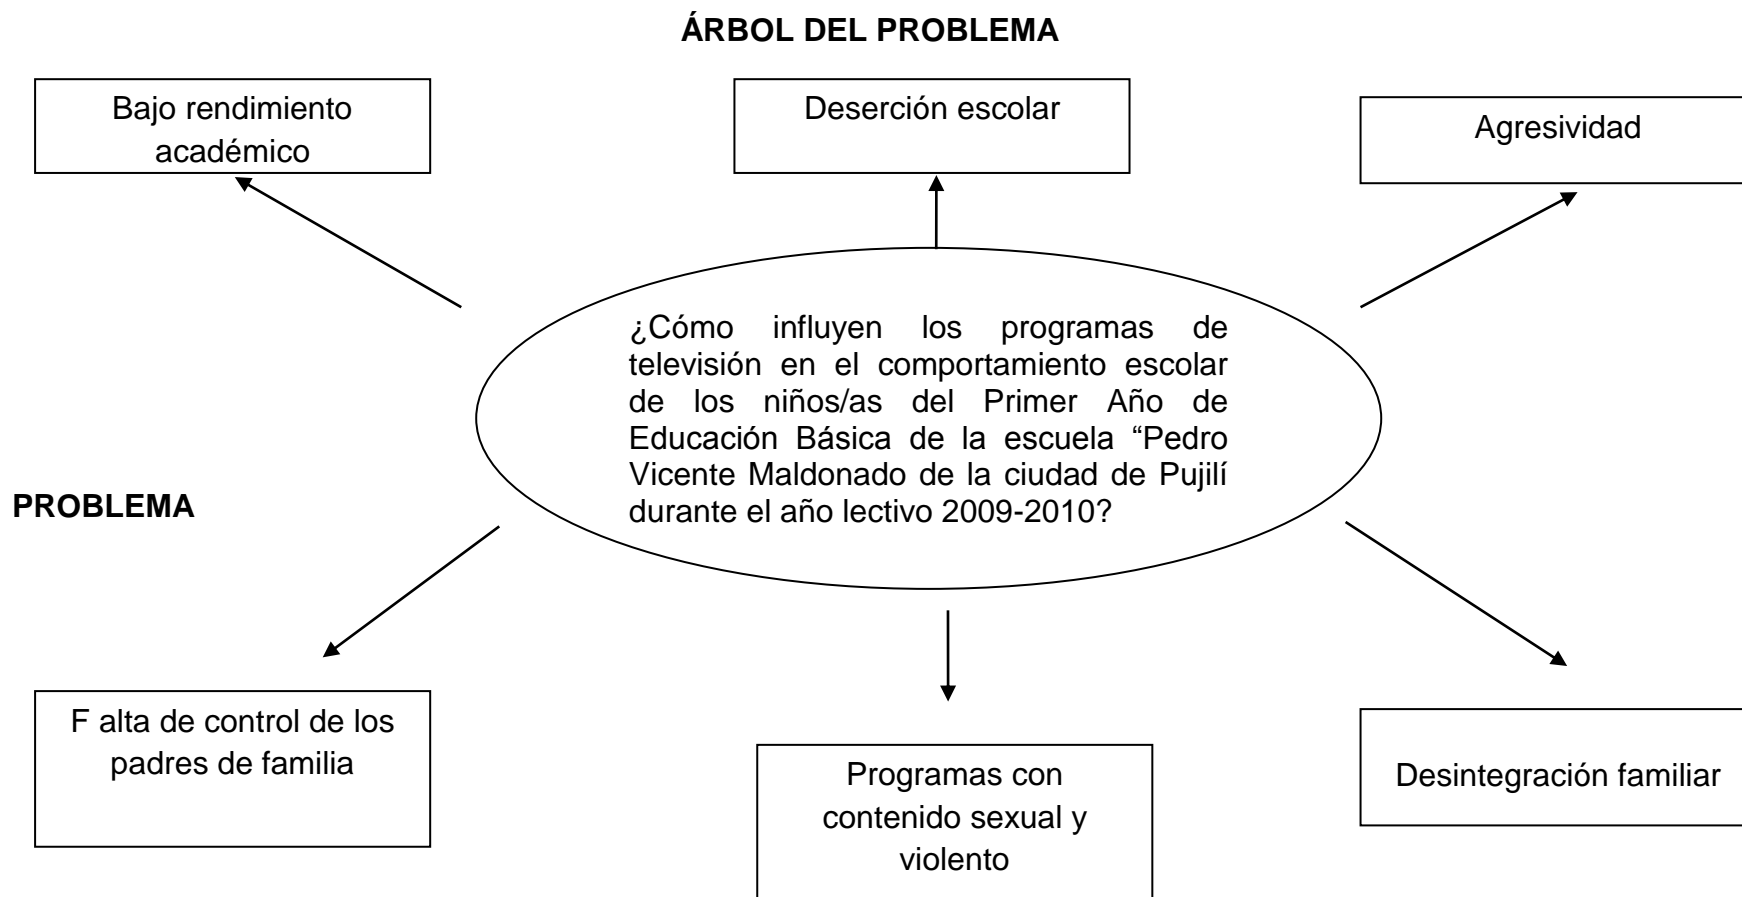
ÁRBOL DEL PROBLEMA

Bajo rendimiento académico

Deserción escolar

Agresividad

¿Cómo influyen los programas de televisión en el comportamiento escolar de los niños/as del Primer Año de Educación Básica de la escuela “Pedro Vicente Maldonado de la ciudad de Pujilí durante el año lectivo 2009-2010?

PROBLEMA

F alta de control de los padres de familia

Programas con contenido sexual y violento

Desintegración familiar